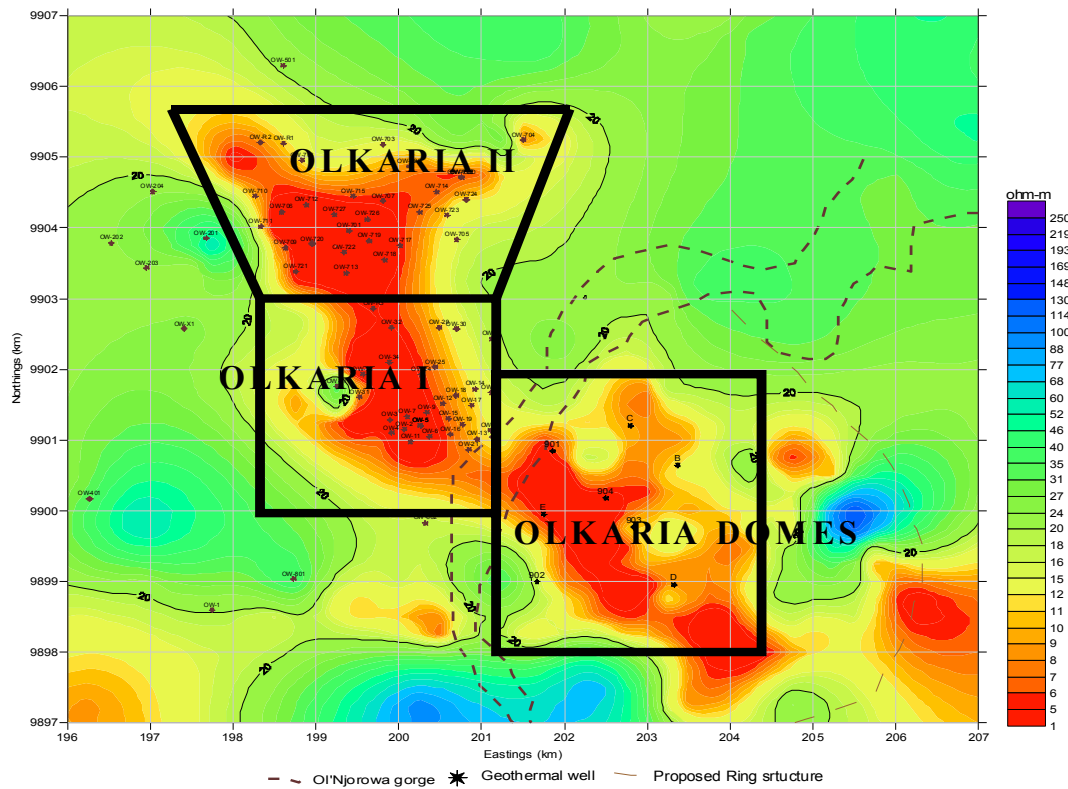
OLKARIA II

OLKARIA I

OLKARIA DOMES

9907
9906
9905
9904
9903
9902
9901
9900
9899
9898
9897

Northings (km)

196 197 198 199 200 201 202 203 204 205 206 207

Eastings (km)

OW-501
OW-R2 OW-R1
OW-703
OW-704
OW-204
OW-710
OW-716
OW-714
OW-724
OW-708
OW-712
OW-727
OW-726
OW-707
OW-725
OW-723
OW-711
OW-701
OW-202
OW-201
OW-719
OW-709
OW-720
OW-717
OW-705
OW-722
OW-716
OW-203
OW-721
OW-713
OW-X1
OW-32
OW-29
OW-30
OW-34
OW-25
OW-14
OW-18
OW-12
OW-17
OW-15
OW-7
OW-19
OW-16
OW-11
OW-21
OW-13
OW-401
OW-801
OW-1
C
901
B
904
E
903
902
D

20
20
20
20
20
20
20
20
20
20
20
20

ohm-m
250
219
193
169
148
130
114
100
88
77
68
60
52
46
40
35
31
27
24
20
18
16
15
12
11
10
9
8
7
6
5
1

Ol'Njorowa gorge
Geothermal well
Proposed Ring srtucture